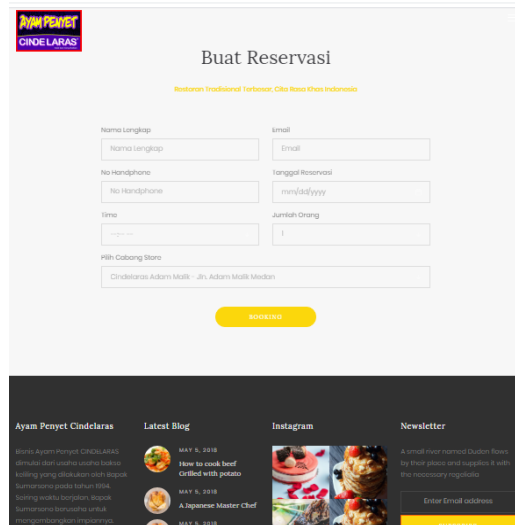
AYAM PENYET
CINDE LARAS

Buat Reservasi

Restoran Tradisional Terbesar, Cita Rasa Khas Indonesia

Nama Lengkap
Nama Lengkap

Email
Email

No Handphone
No Handphone

Tanggal Reservasi
mm/dd/yyyy

Time
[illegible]

Jumlah Orang
1

Pilih Cabang Store
Cindelaras Adam Malik - Jln. Adam Malik Medan

BOOKING

Ayam Penyet Cindelaras

Bisnis Ayam Penyet CINDELARAS dimulai dari usaha usaha bakso keliling yang dilakukan oleh Bapak Sumarsono pada tahun 1994. Seiring waktu berjalan, Bapak Sumarsono berusaha untuk mengembangkan impiannya.

Latest Blog

MAY 5, 2018
How to cook beef Grilled with potato

MAY 5, 2018
A Japanese Master Chef

MAY 5, 2018

Instagram

Newsletter

A small river named Duden flows by their place and supplies it with the necessary regelialia

Enter Email address